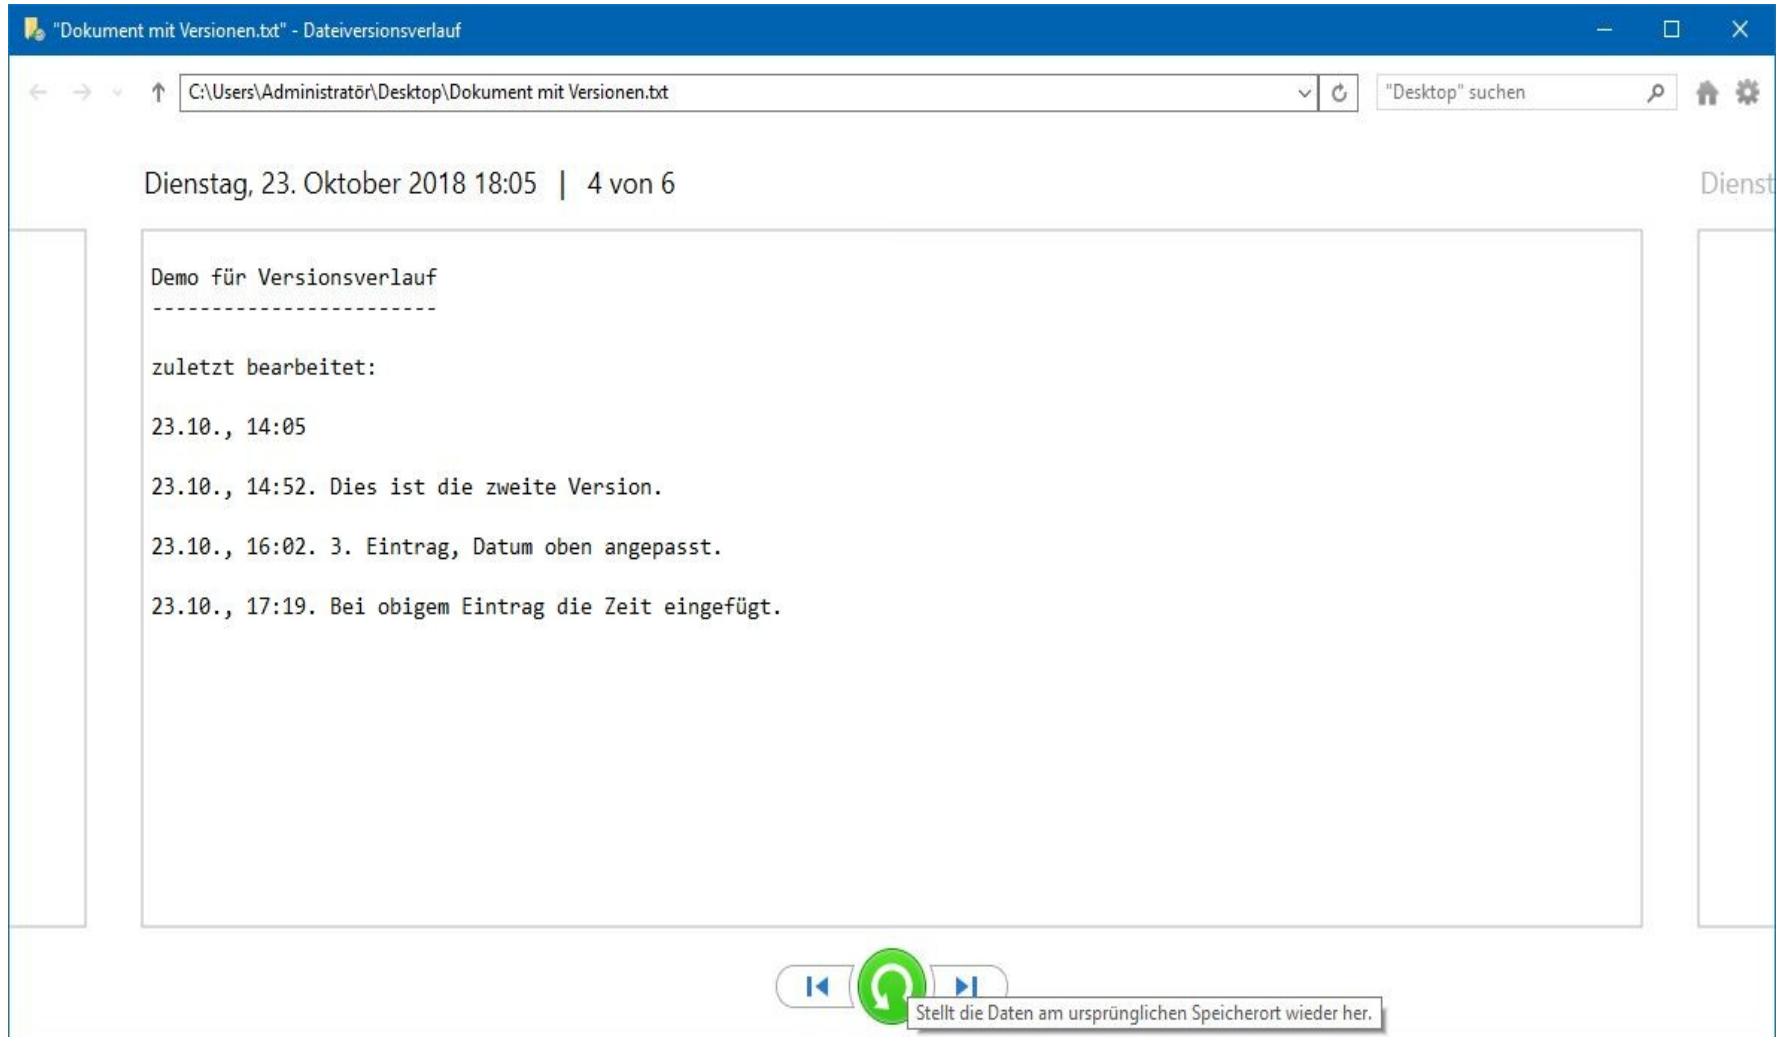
"Dokument mit Versionen.txt" - Dateiversionsverlauf

C:\Users\Administratör\Desktop\Dokument mit Versionen.txt

"Desktop" suchen

Dienstag, 23. Oktober 2018 18:05 | 4 von 6

Dienst

Demo für Versionsverlauf
------------------------

zuletzt bearbeitet:

23.10., 14:05

23.10., 14:52. Dies ist die zweite Version.

23.10., 16:02. 3. Eintrag, Datum oben angepasst.

23.10., 17:19. Bei obigem Eintrag die Zeit eingefügt.

Stellt die Daten am ursprünglichen Speicherort wieder her.